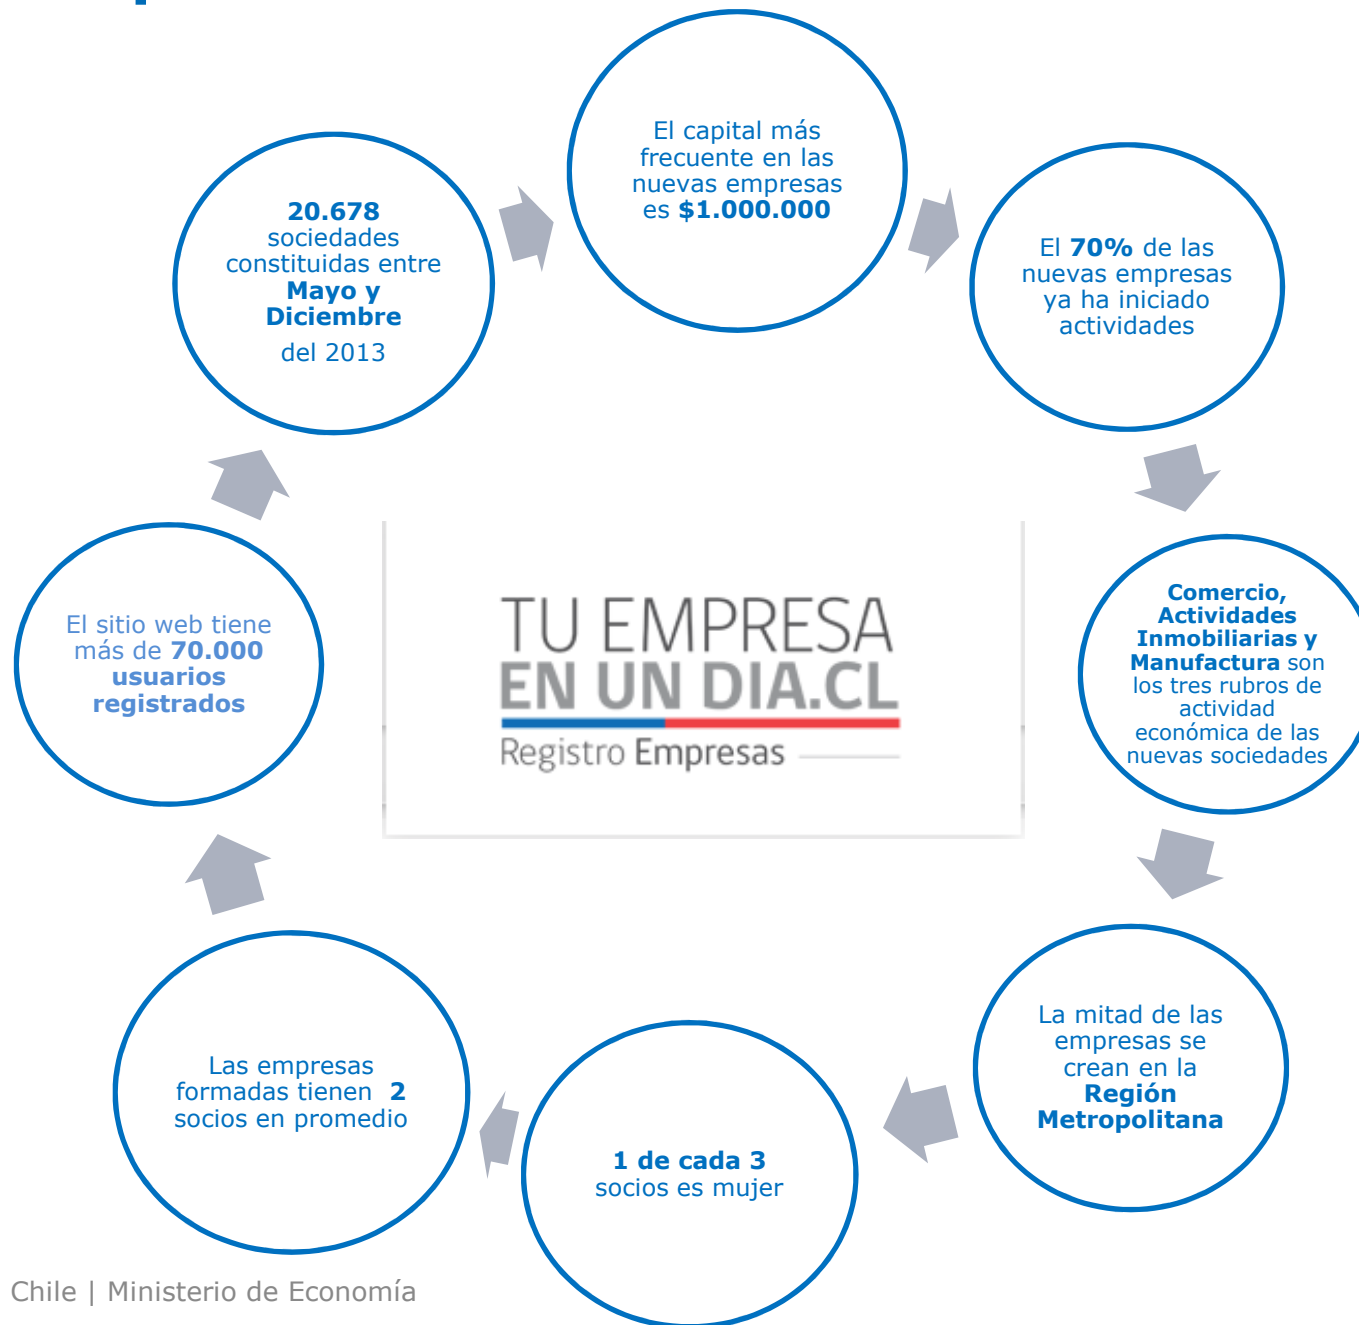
20.678 sociedades constituidas entre Mayo y Diciembre del 2013

El capital más frecuente en las nuevas empresas es $1.000.000

El 70% de las nuevas empresas ya ha iniciado actividades

Comercio, Actividades Inmobiliarias y Manufactura son los tres rubros de actividad económica de las nuevas sociedades

La mitad de las empresas se crean en la Región Metropolitana

1 de cada 3 socios es mujer

Las empresas formadas tienen 2 socios en promedio

El sitio web tiene más de 70.000 usuarios registrados

TU EMPRESA EN UN DIA.CL

Registro Empresas

Chile | Ministerio de Economía